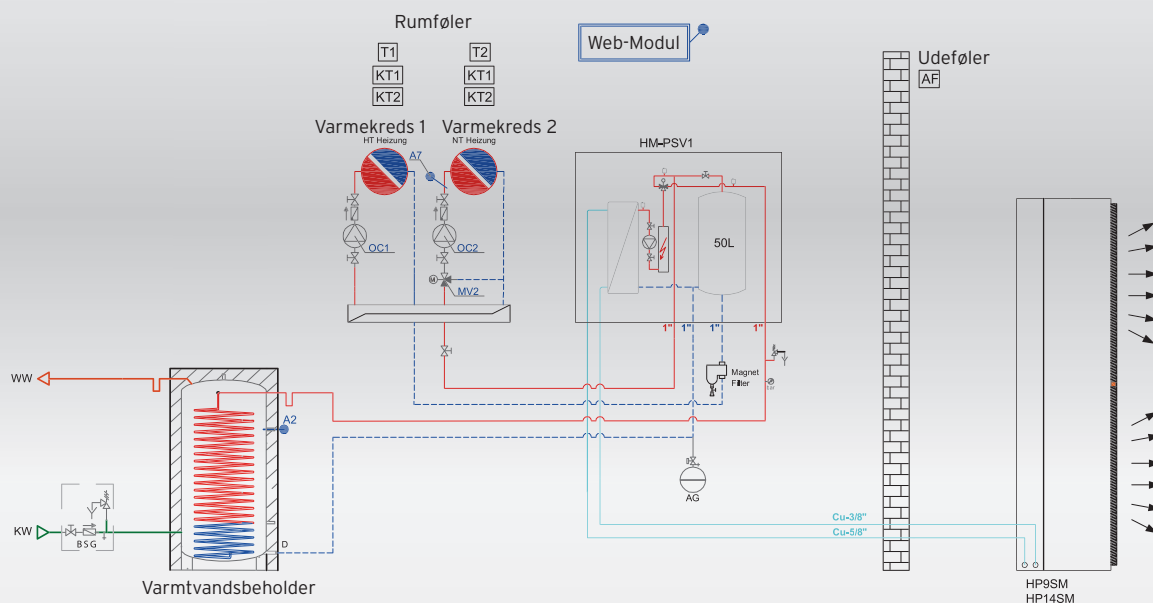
Rumføler

T1
KT1
KT2

T2
KT1
KT2

Web-Modul

Udeføler
AF

Varmekreds 1
HT Heizung

Varmekreds 2
NT Heizung

A7

OC1

OC2

MV2

HM-PSV1

50L

1" 1" 1" 1"

Magnet Filter

WW

A2

KW

BSG

D

AG

Cu-3/8"
Cu-5/8"

Varmtvandsbeholder

HP9SM
HP14SM